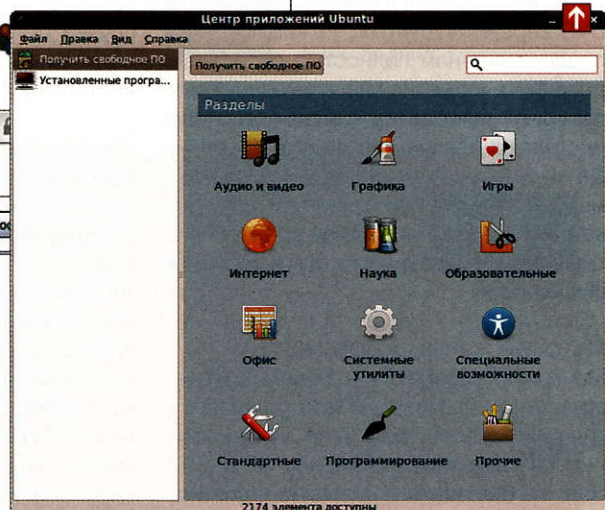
Центр приложений Ubuntu

Файл Правка Вид Справка

Получить свободное ПО
Установленные програ...

Получить свободное ПО

Разделы

Аудио и видео
Графика
Игры
Интернет
Наука
Образовательные
Офис
Системные утилиты
Специальные возможности
Стандартные
Программирование
Прочие

2174 элемента доступны